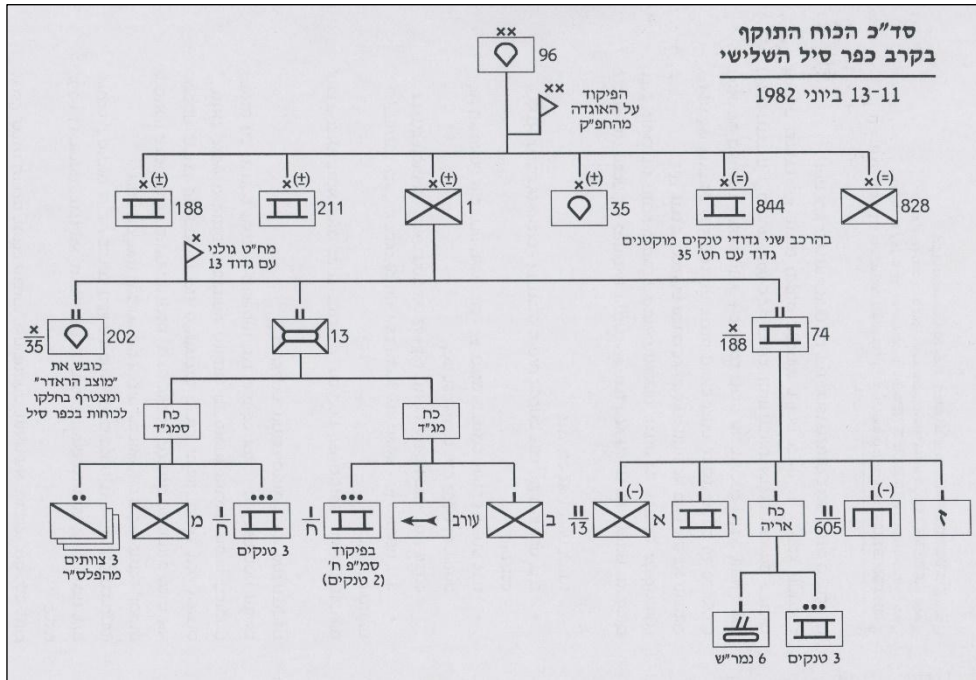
סד"כ הכוח התוקף
בקרב כפר סיל השלישי

13-11 ביוני 1982

96

הפיקוד
על האוגדה
מהחפ"ק

188
211
1
35
844
828

בהרכב שני גדודי טנקים מוקטנים
גדוד עם חט' 35

מח"ט גולני
עם גדוד 13

$\frac{x}{35}$ 202

כובש את
"מוצב הראדר"
ומצטרף בחלקו
לכוחות בכפר סיל

13

$\frac{x}{188}$ 74

כח
סמג"ד

כח
מג"ד

3 צוותים
מהפלס"ר

מ

$\frac{}{ח}$

3 טנקים

$\frac{}{ח}$

בפיקוד
סמ"פ ח'
(2 טנקים)

עורב

ב

$\frac{II}{13}$

א

ו

כח
אריה

$\frac{II}{605}$

ז

6 נמר"ש

3 טנקים